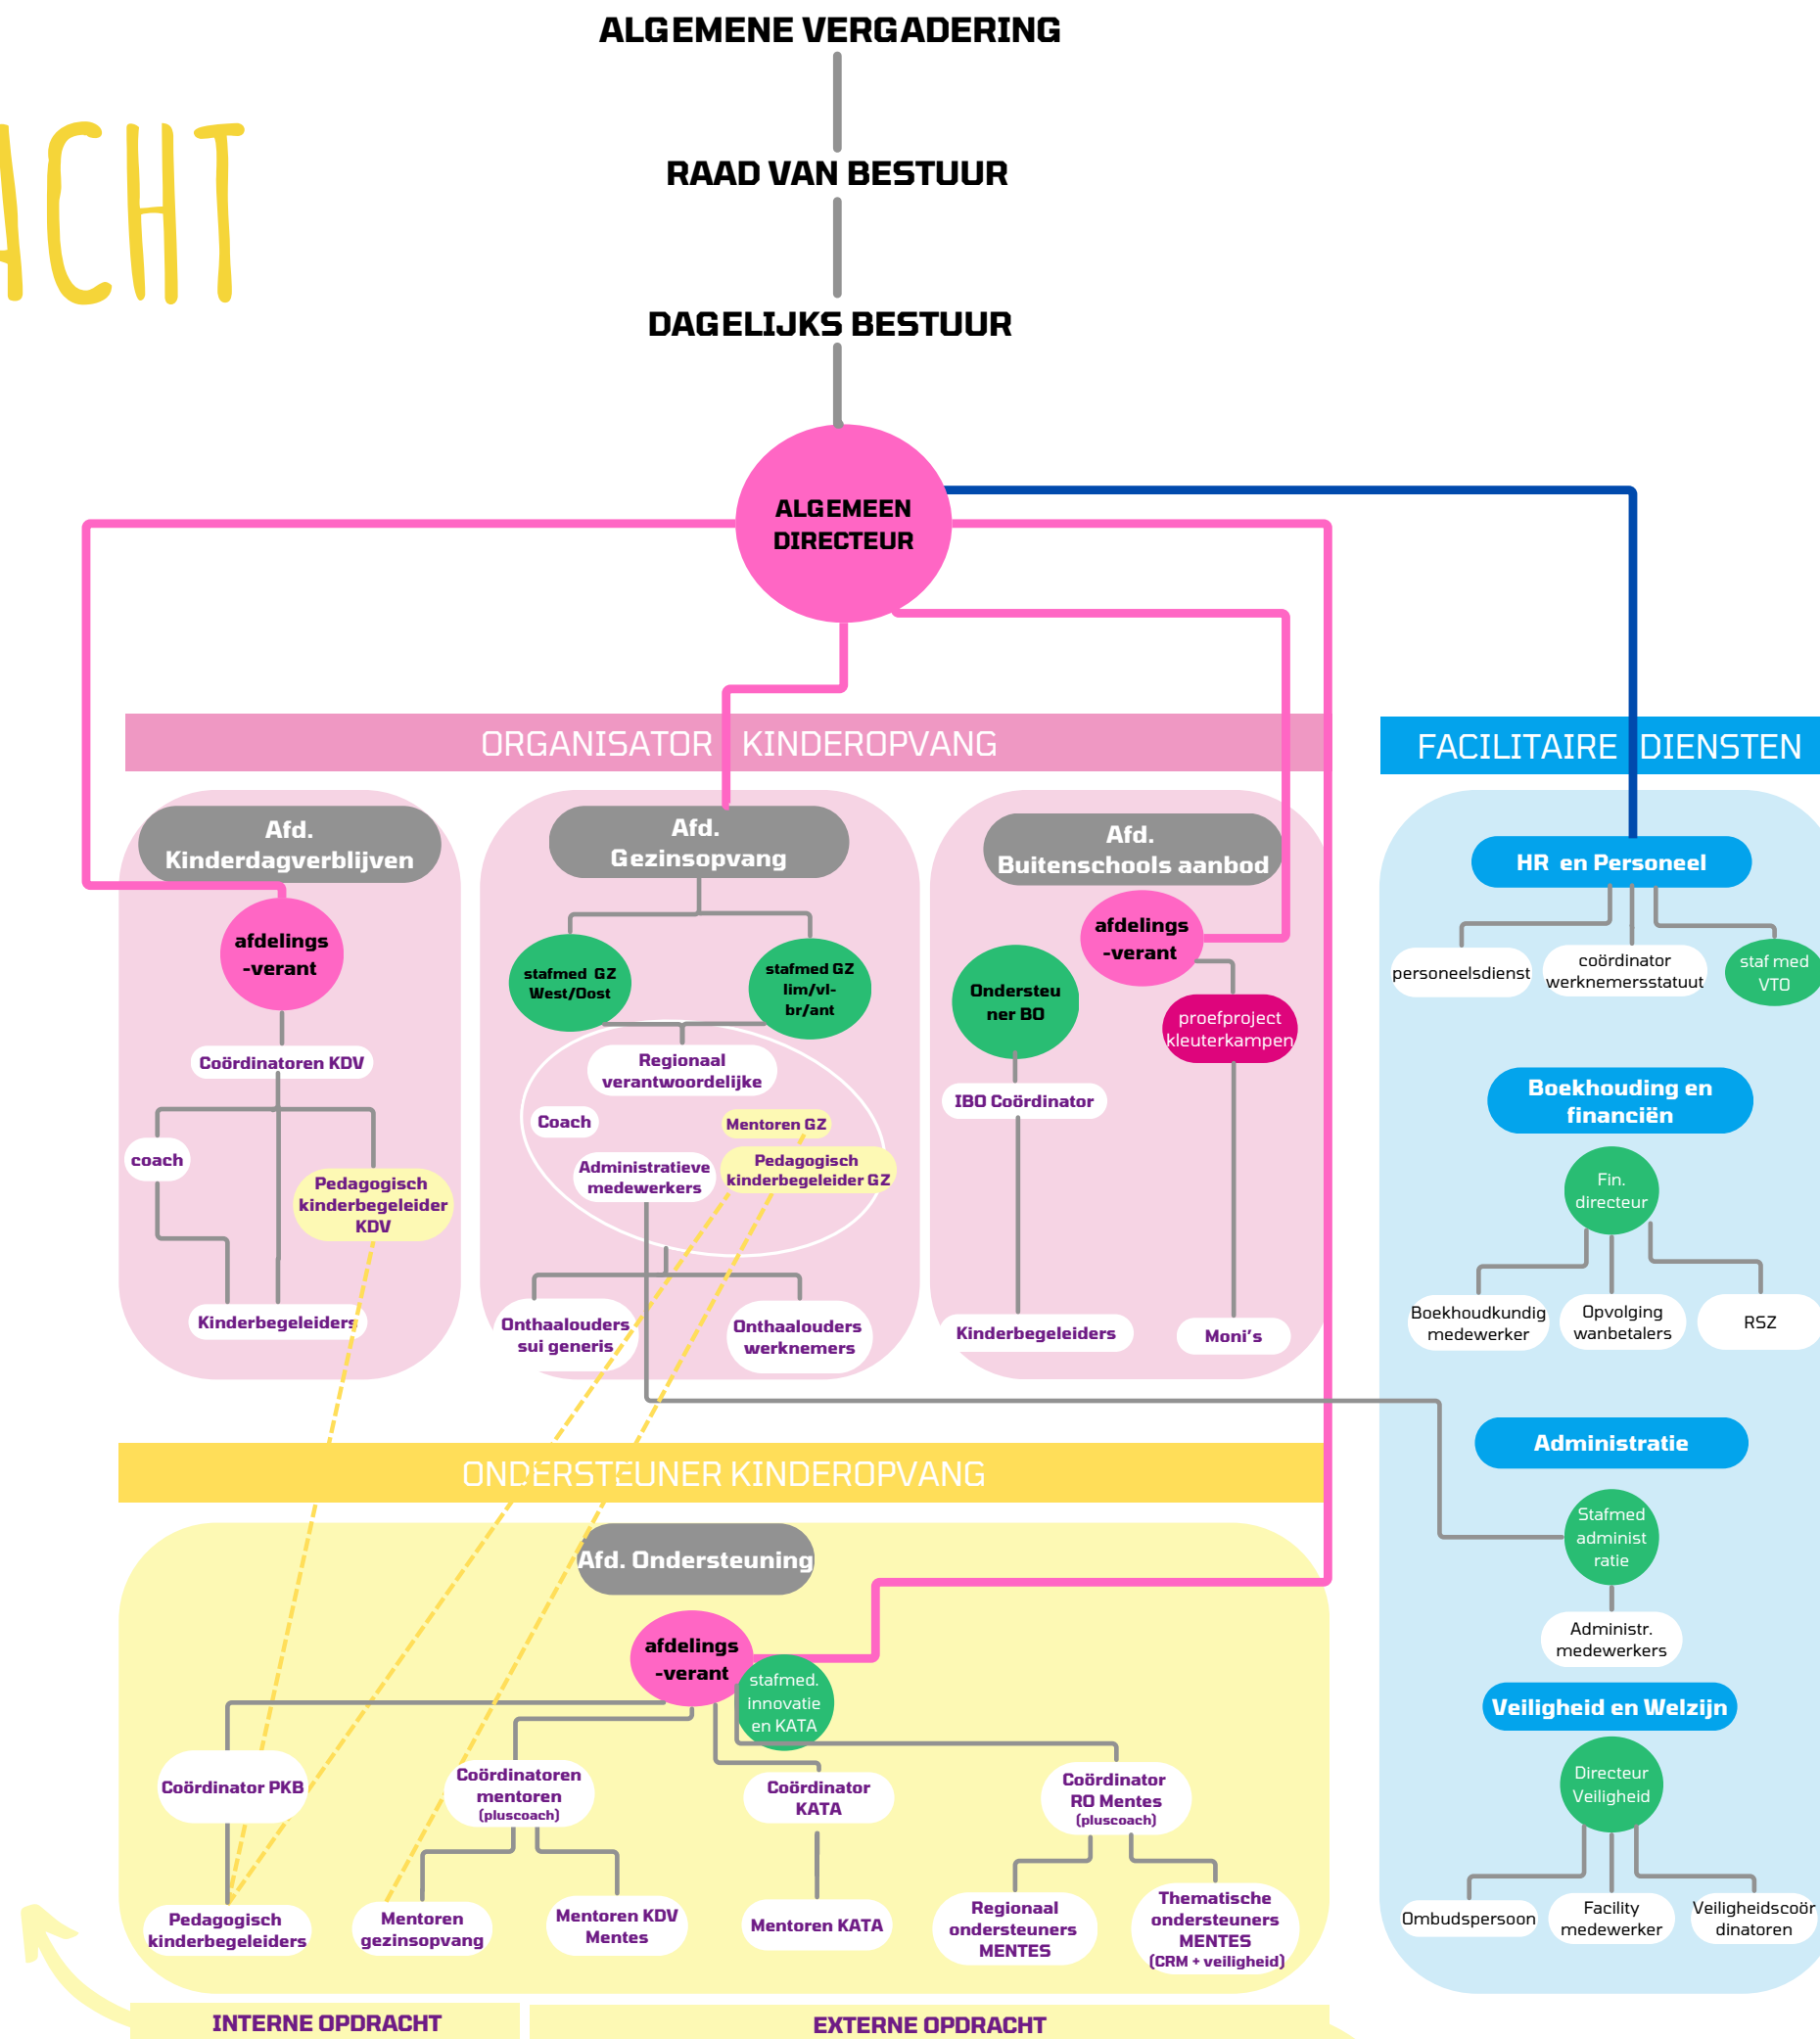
ACHT

ALGEMENE VERGADERING

RAAD VAN BESTUUR

DAGELIJKS BESTUUR

ALGEMEEN DIRECTEUR

ORGANISATOR KINDEROPVANG

FACILITAIRE DIENSTEN

Afd. Kinderdagverblijven

afdelings -verant

Coördinatoren KDV

coach

Pedagogisch kinderbegeleider KDV

Kinderbegeleiders

Afd. Gezinsopvang

stafmed GZ West/Oost

stafmed GZ lim/vl-br/ant

Regionaal verantwoordelijke

Coach

Mentoren GZ

Administratieve medewerkers

Pedagogisch kinderbegeleider GZ

Onthaalouders sui generis

Onthaalouders werknemers

Afd. Buitenschools aanbod

afdelings -verant

Ondersteuner BO

proefproject kleuterkampen

IBO Coördinator

Kinderbegeleiders

Moni's

HR en Personeel

personeelsdienst

coördinator werknemersstatuut

staf med VTO

Boekhouding en financiën

Fin. directeur

Boekhoudkundig medewerker

Opvolging wanbetalers

RSZ

Administratie

Stafmed administratie

Administr. medewerkers

Veiligheid en Welzijn

Directeur Veiligheid

Ombudspersoon

Facility medewerker

Veiligheidscoördinatoren

ONDERSTEUNER KINDEROPVANG

Afd. Ondersteuning

afdelings -verant

stafmed. innovatie en KATA

Coördinator PKB

Coördinatoren mentoren (pluscoach)

Coördinator KATA

Coördinator RO Mentes (pluscoach)

Pedagogisch kinderbegeleiders

Mentoren gezinsopvang

Mentoren KDV Mentes

Mentoren KATA

Regionaal ondersteuners MENTES

Thematische ondersteuners MENTES (CRM + veiligheid)

INTERNE OPDRACHT

EXTERNE OPDRACHT